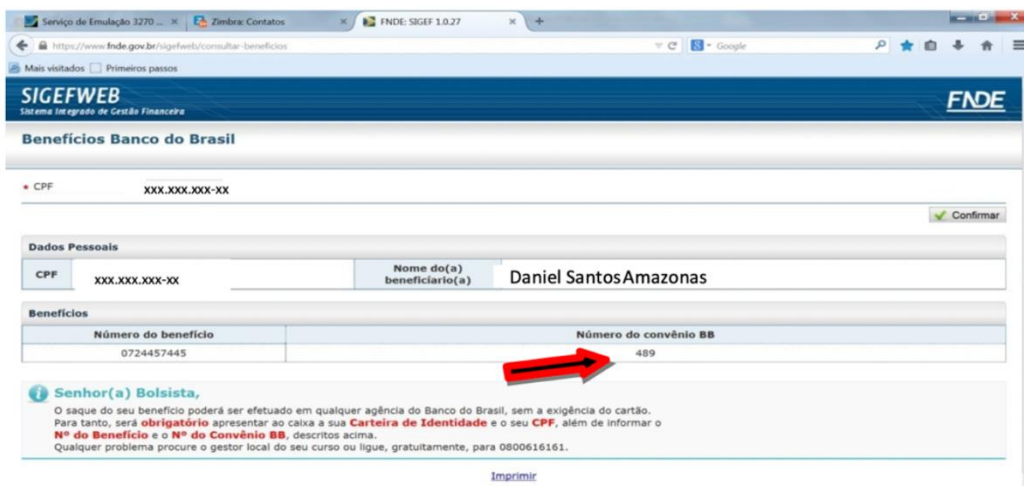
Serviço de Emulação 3270 ... ×
Zimbra: Contatos ×
FNDE: SIGEF 1.0.27 ×
+

https://www.fnde.gov.br/sigefweb/consultar-beneficios
Google

Mais visitados
Primeiros passos

SIGEFWEB
Sistema Integrado de Gestão Financeira
FNDE

Benefícios Banco do Brasil

• CPF xxx.xxx.xxx-xx

Confirmar

Dados Pessoais

| CPF | xxx.xxx.xxx-xx | Nome do(a) beneficiario(a) | Daniel Santos Amazonas |
|---|---|---|---|

Benefícios

| Número do benefício | Número do convênio BB |
|---|---|
| 0724457445 | 489 |

Senhor(a) Bolsista,
O saque do seu benefício poderá ser efetuado em qualquer agência do Banco do Brasil, sem a exigência do cartão. Para tanto, será obrigatório apresentar ao caixa a sua Carteira de Identidade e o seu CPF, além de informar o Nº do Benefício e o Nº do Convênio BB, descritos acima.
Qualquer problema procure o gestor local do seu curso ou ligue, gratuitamente, para 0800616161.

Imprimir